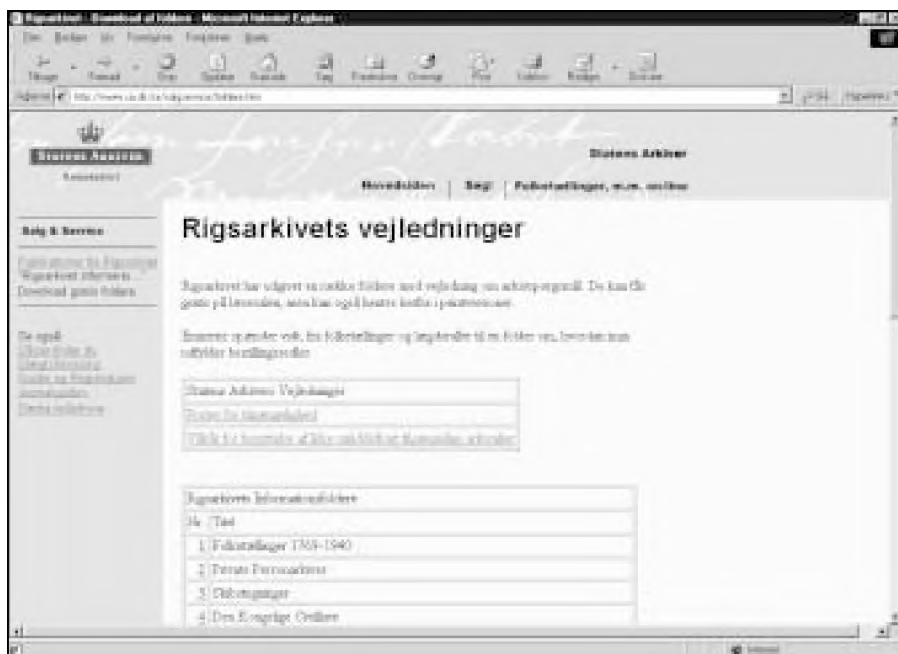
Rigsarkivet - Download af foldere - Microsoft Internet Explorer

Filer Rediger Vis Foretrukne Funktioner Hjælp

Tilbage Frem Stop Opdater Startside Søg Foretrukne Oversigt Mail Udskriv Rediger

Adresse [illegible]

Statens Arkiver

Statens Arkiver

Hovedfolder | Søg | Folketællinger, m.m. online

Salg & Service

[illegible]
Download gratis foldere

Se også
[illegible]

Rigsarkivets vejledninger

Rigsarkivet har udgivet en række foldere med vejledning om arkivets brug. De kan fås gratis på læsesalen, men kan også hentes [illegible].

Emnerne spænder vidt, fra folketællinger og lægdsruller til en folder om, hvordan man udfylder bestillingssedler.

| Statens Arkivers Vejledninger |
|---|
| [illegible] |
| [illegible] |

| Rigsarkivets Informationsfoldere | |
|---|---|
| Nr. | Titel |
| 1 | Folketællinger 1769-1940 |
| 2 | Private Personarkiver |
| 3 | Skifteregistre |
| 4 | Den Kongelige Ordbøger |